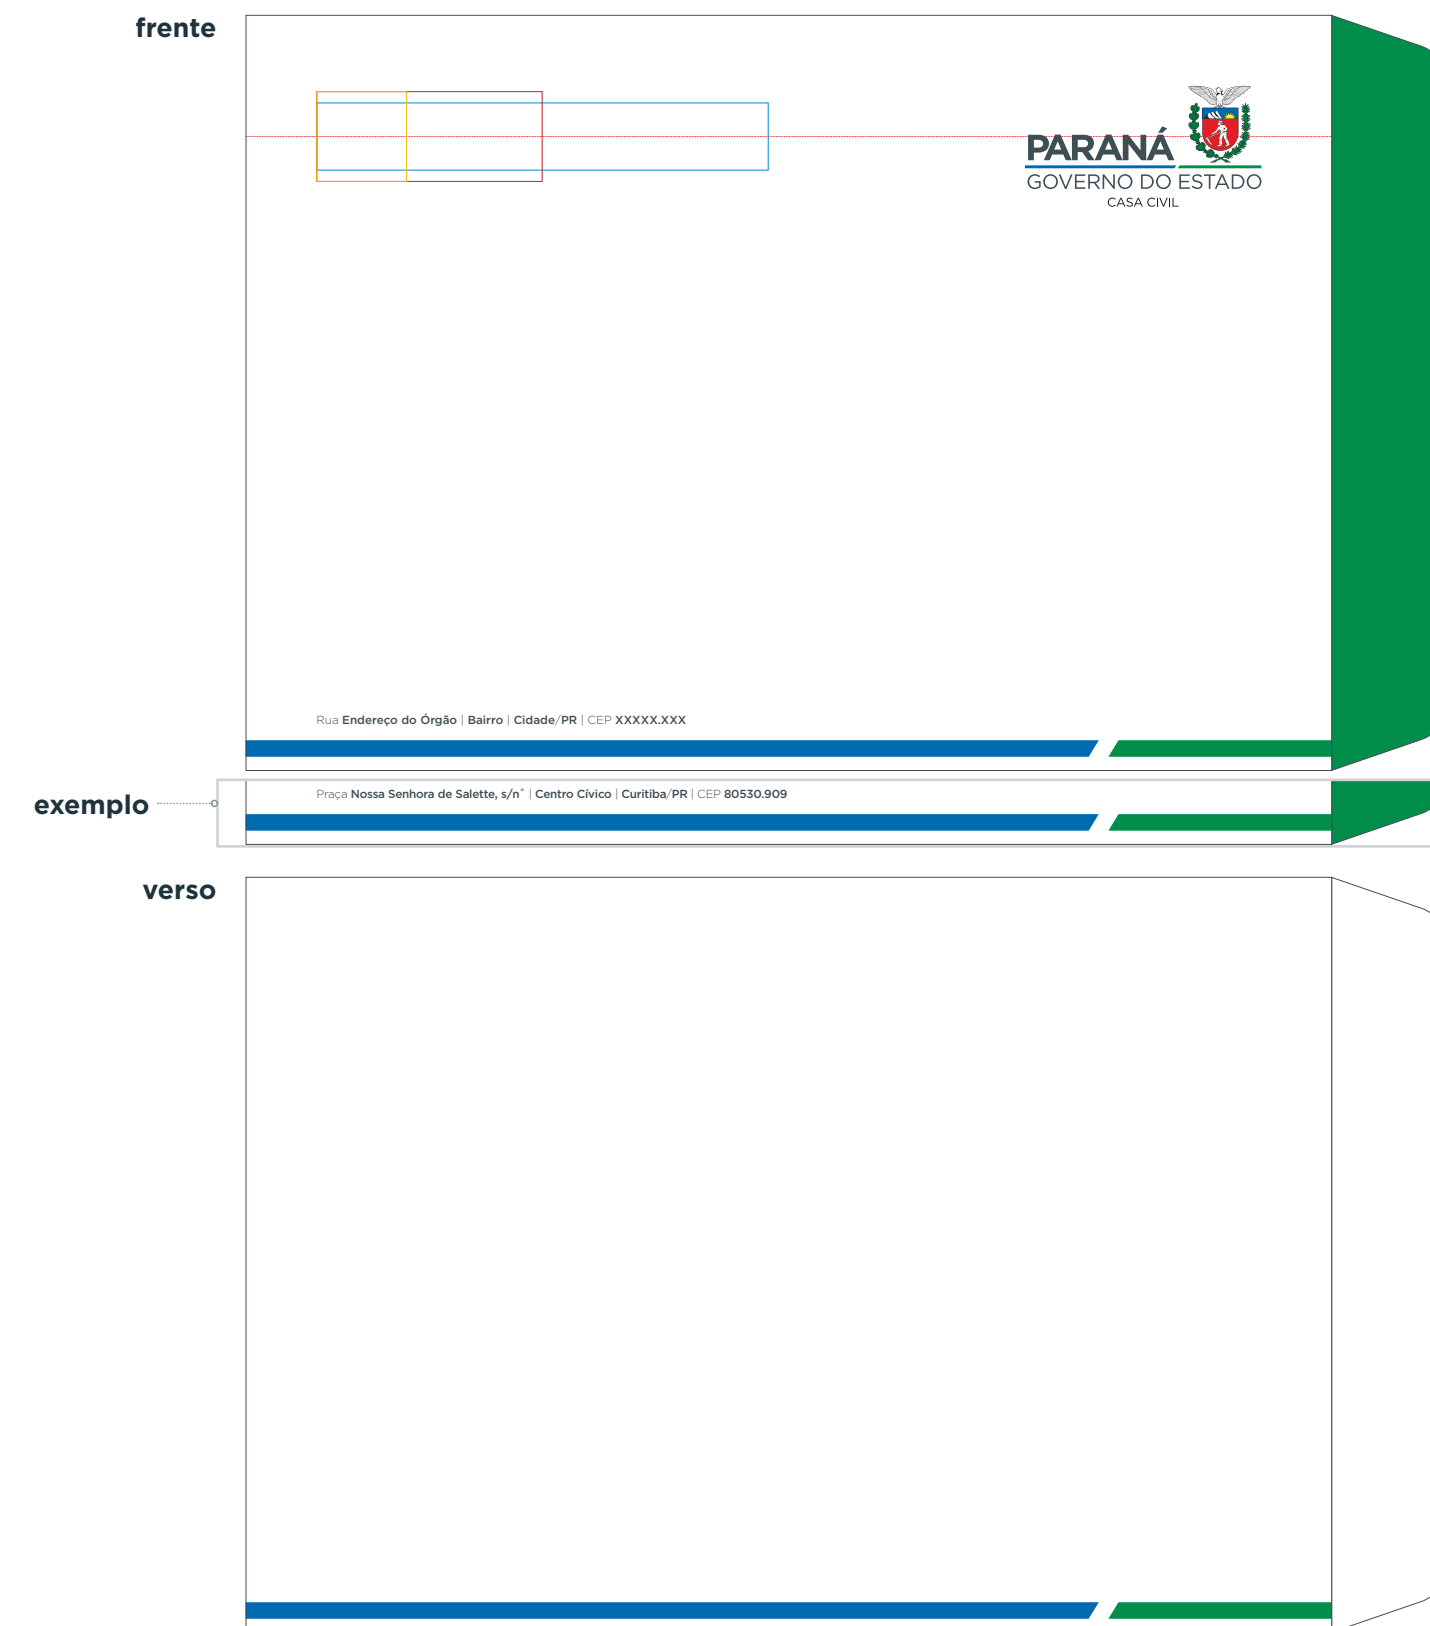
frente

PARANÁ
GOVERNO DO ESTADO
CASA CIVIL

Rua Endereço do Órgão | Bairro | Cidade/PR | CEP XXXXX.XXX

exemplo

Praça Nossa Senhora de Salette, s/n° | Centro Cívico | Curitiba/PR | CEP 80530.909

verso